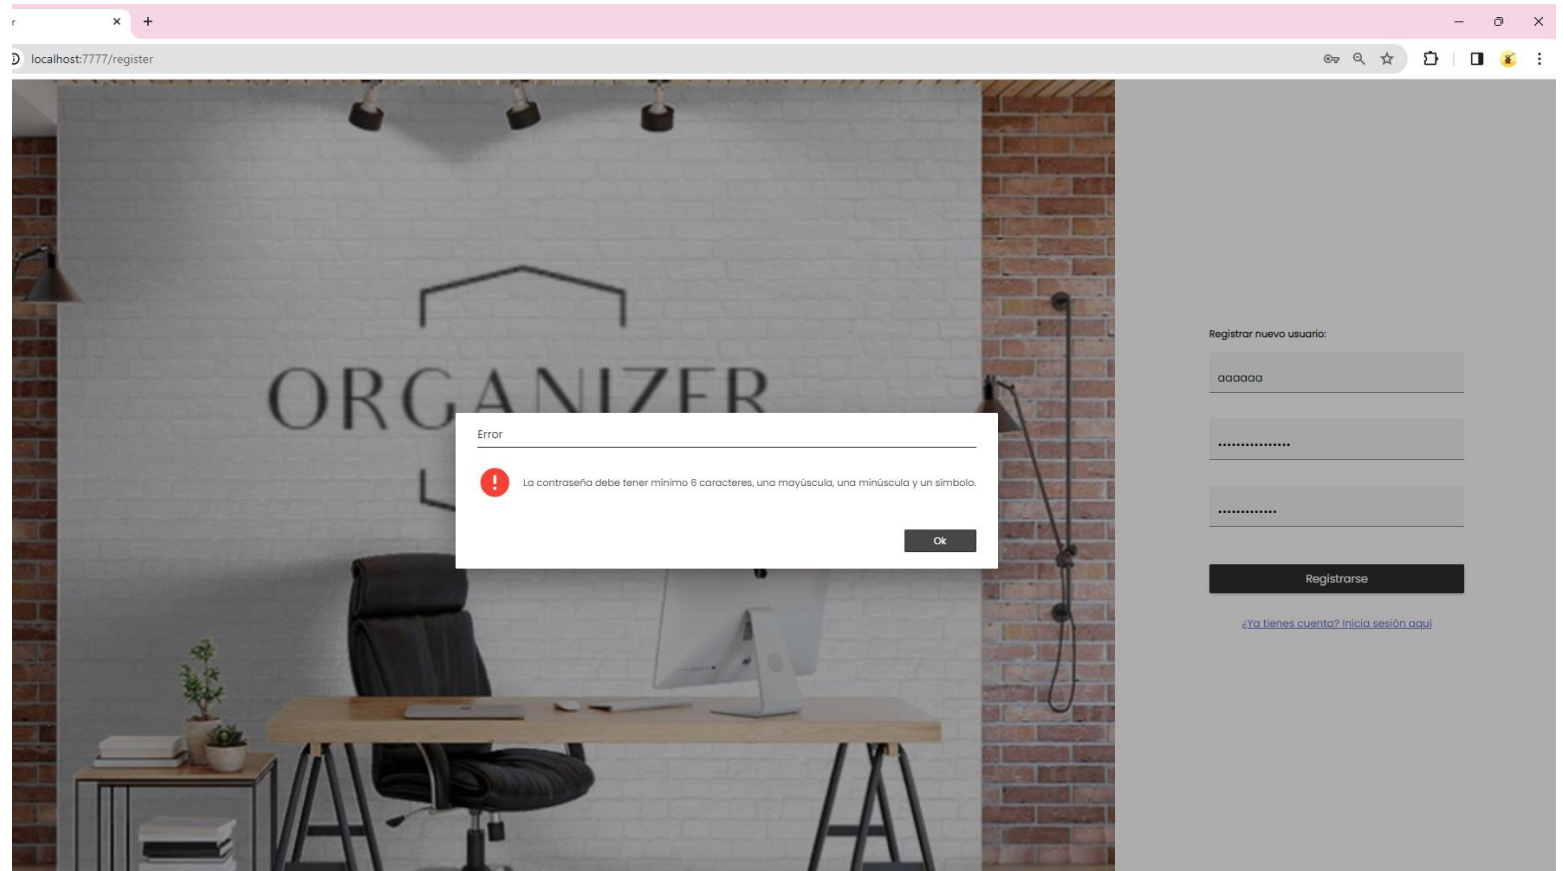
r
localhost:7777/register

ORGANIZER

Error

La contraseña debe tener mínimo 6 caracteres, una mayúscula, una minúscula y un símbolo.

Ok

Registrar nuevo usuario:

aaaaaa

••••••••••••••••

•••••••••••••

Registrarse

¿Ya tienes cuenta? Inicia sesión aquí